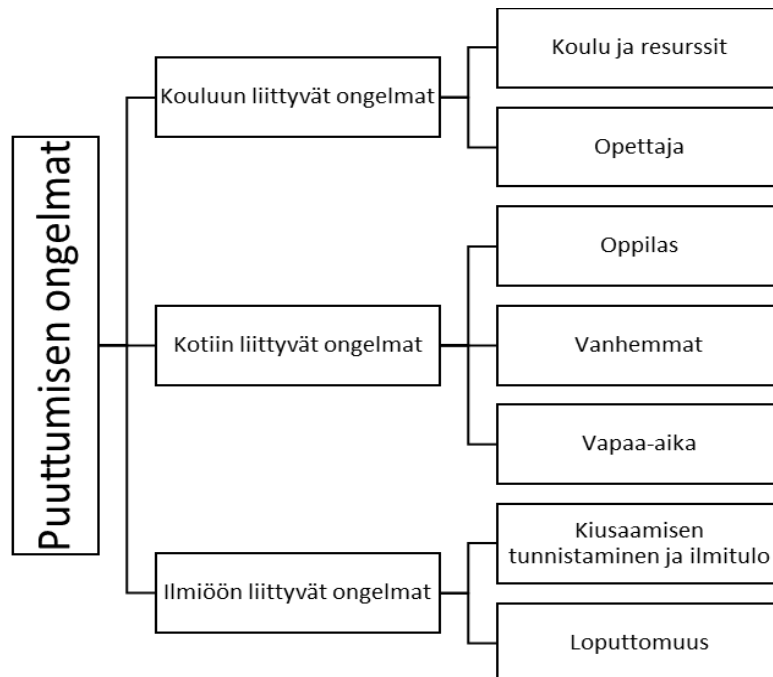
Puuttumisen ongelmat

Kouluun liittyvät ongelmat

Koulu ja resurssit

Opettaja

Kotiin liittyvät ongelmat

Oppilas

Vanhemmat

Vapaa-aika

Ilmiöön liittyvät ongelmat

Kiusaamisen tunnistaminen ja ilmitulo

Loputtomuus